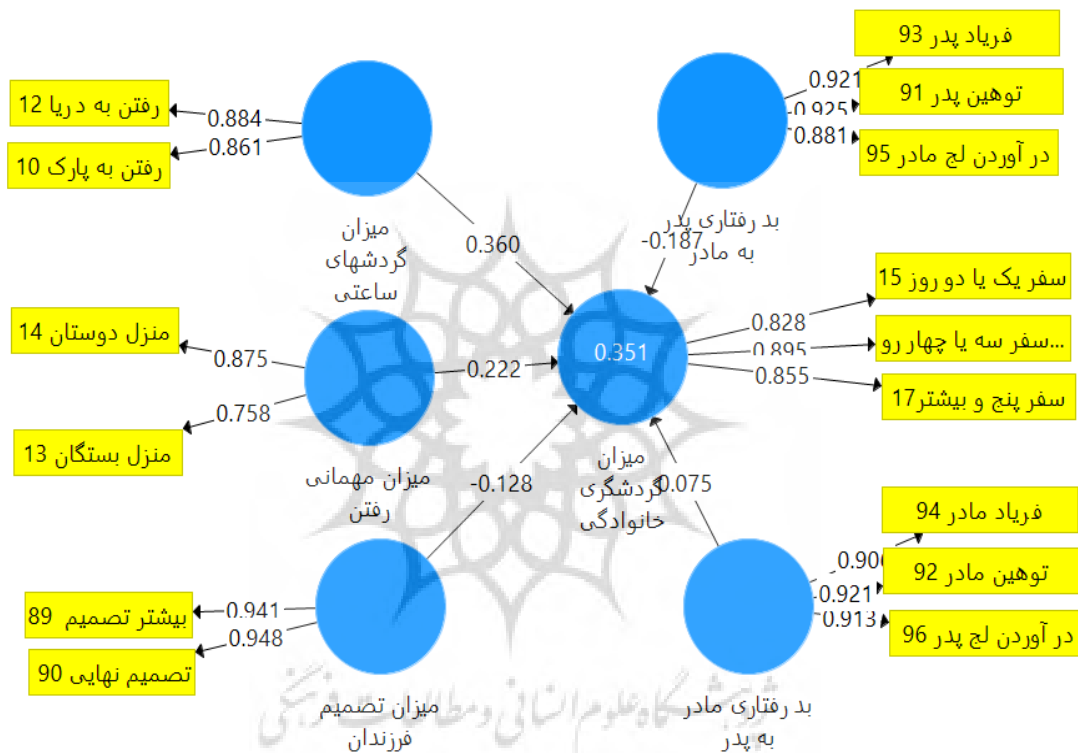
فریاد پدر 93
0.921
توهین پدر 91
0.925
0.881
در آوردن لج مادر 95
رفتن به دریا 12
0.884
رفتن به پارک 10
0.861
میزان گردشهای ساعتی
0.360
بد رفتاری پدر به مادر
-0.187
سفر یک یا دو روز 15
0.828
سفر سه یا چهار رو...
0.895
0.351
0.855
سفر پنج و بیشتر17
منزل دوستان 14
0.875
0.222
0.758
منزل بستگان 13
میزان مهمانی رفتن
میزان گردشگری خانوادگی
-0.128
0.075
فریاد مادر 94
0.906
توهین مادر 92
0.921
0.913
در آوردن لج پدر 96
بیشتر تصمیم 89
0.941
0.948
تصمیم نهایی 90
میزان تصمیم فرزندان
بد رفتاری مادر به پدر
پژوهشگاه علوم انسانی و مطالعات فرهنگی